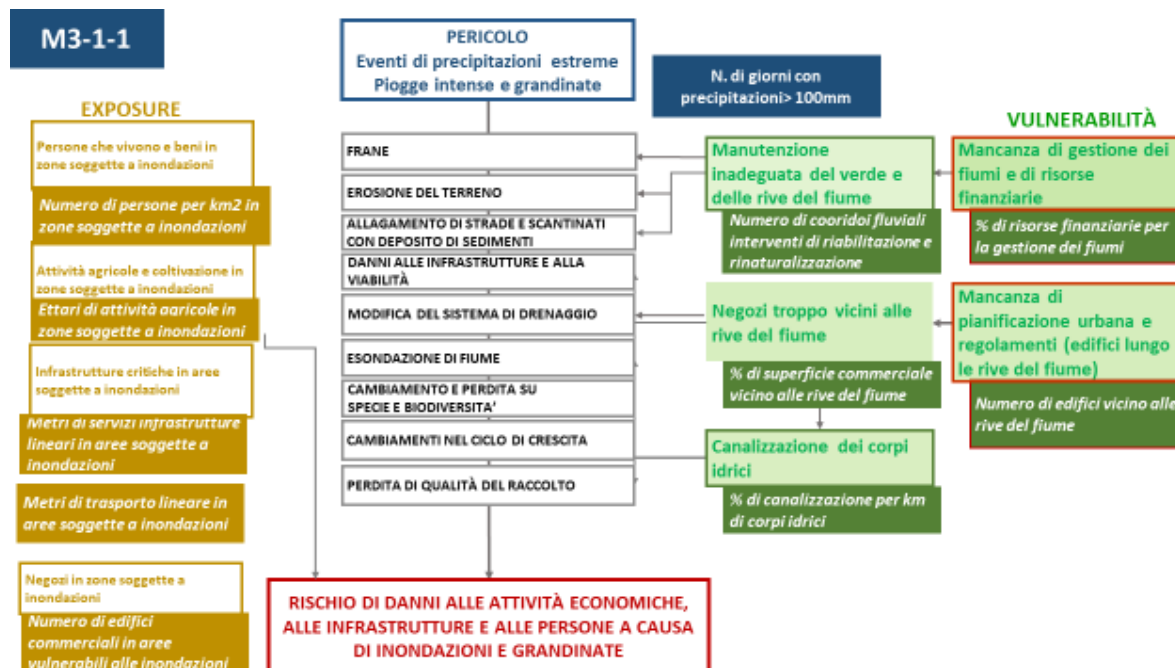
M3-1-1

PERICOLO
Eventi di precipitazioni estreme
Piogge intense e grandinate

N. di giorni con precipitazioni> 100mm

EXPOSURE

Persone che vivono e beni in zone soggette a inondazioni

Numero di persone per km2 in zone soggette a inondazioni

Attività agricole e coltivazione in zone soggette a inondazioni

Ettari di attività agricole in zone soggette a inondazioni

Infrastrutture critiche in aree soggette a inondazioni

Metri di servizi infrastrutture lineari in aree soggette a inondazioni

Metri di trasporto lineare in aree soggette a inondazioni

Negozi in zone soggette a inondazioni

Numero di edifici commerciali in aree vulnerabili alle inondazioni

FRANE

EROSIONE DEL TERRENO

ALLAGAMENTO DI STRADE E SCANTINATI CON DEPOSITO DI SEDIMENTI

DANNI ALLE INFRASTRUTTURE E ALLA VIABILITÀ

MODIFICA DEL SISTEMA DI DRENAGGIO

ESONDAZIONE DI FIUME

CAMBIAMENTO E PERDITA SU SPECIE E BIODIVERSITA'

CAMBIAMENTI NEL CICLO DI CRESCITA

PERDITA DI QUALITÀ DEL RACCOLTO

VULNERABILITÀ

Manutenzione inadeguata del verde e delle rive del fiume

Numero di cooridoi fluviali interventi di riabilitazione e rinaturalizzazione

Mancanza di gestione dei fiumi e di risorse finanziarie

% di risorse finanziarie per la gestione dei fiumi

Negozi troppo vicini alle rive del fiume

% di superficie commerciale vicino alle rive del fiume

Mancanza di pianificazione urbana e regolamenti (edifici lungo le rive del fiume)

Numero di edifici vicino alle rive del fiume

Canalizzazione dei corpi idrici

% di canalizzazione per km di corpi idrici

RISCHIO DI DANNI ALLE ATTIVITÀ ECONOMICHE, ALLE INFRASTRUTTURE E ALLE PERSONE A CAUSA DI INONDAZIONI E GRANDINATE